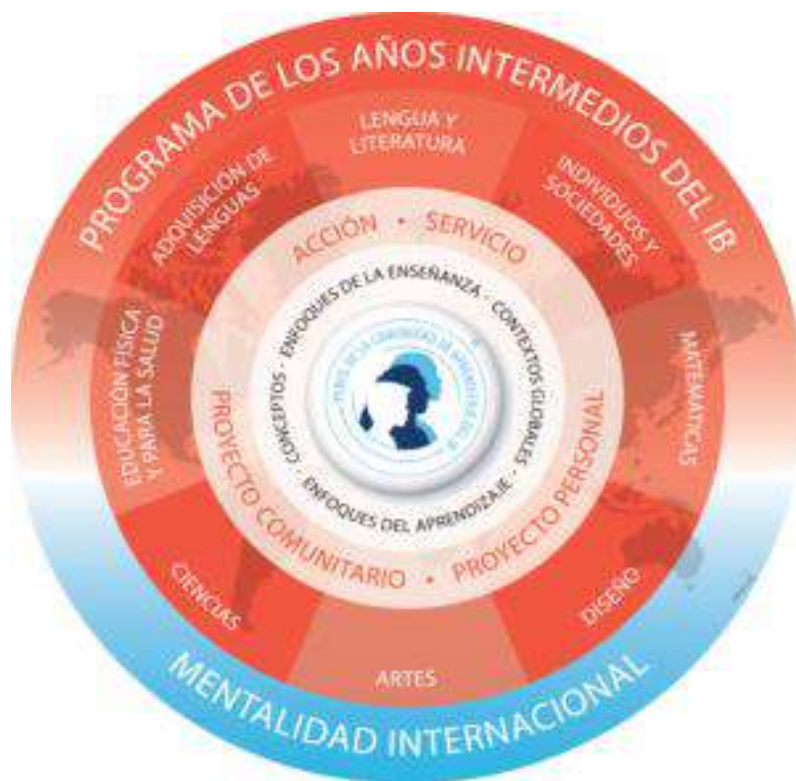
PROGRAMA DE LOS AÑOS INTERMEDIOS DEL IB

LENGUA Y LITERATURA

INDIVIDUOS Y SOCIEDADES

MATEMÁTICAS

DISEÑO

ARTES

CIENCIAS

EDUCACIÓN FÍSICA Y PARA LA SALUD

ADQUISICIÓN DE LENGUAS

ACCIÓN • SERVICIO

PROYECTO COMUNITARIO • PROYECTO PERSONAL

ENFOQUES DE LA ENSEÑANZA • CONTEXTOS GLOBALES • ENFOQUES DEL APRENDIZAJE • CONCEPTOS

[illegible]

MENTALIDAD INTERNACIONAL